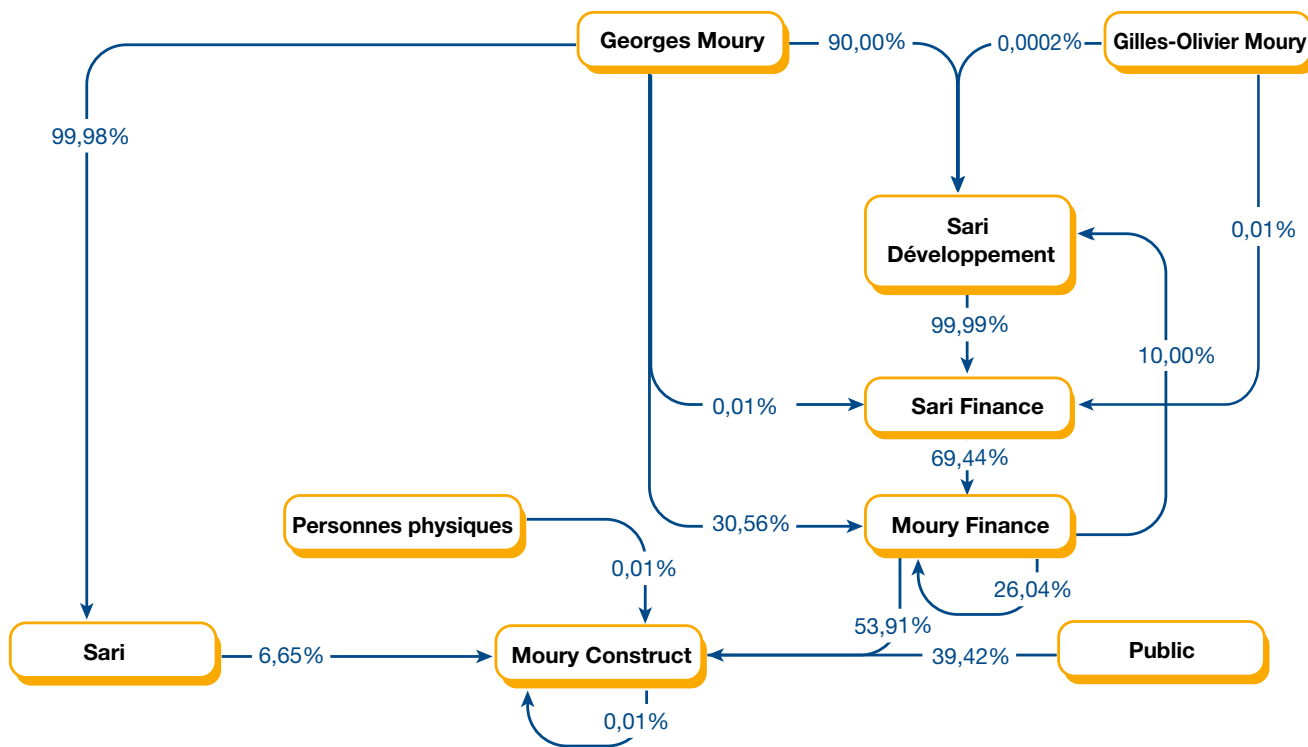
Georges Moury
90,00%
0,0002%
Gilles-Olivier Moury
99,98%
Sari Développement
0,01%
99,99%
10,00%
0,01%
Sari Finance
69,44%
Personnes physiques
30,56%
Moury Finance
0,01%
26,04%
53,91%
Sari
6,65%
Moury Construct
39,42%
Public
0,01%